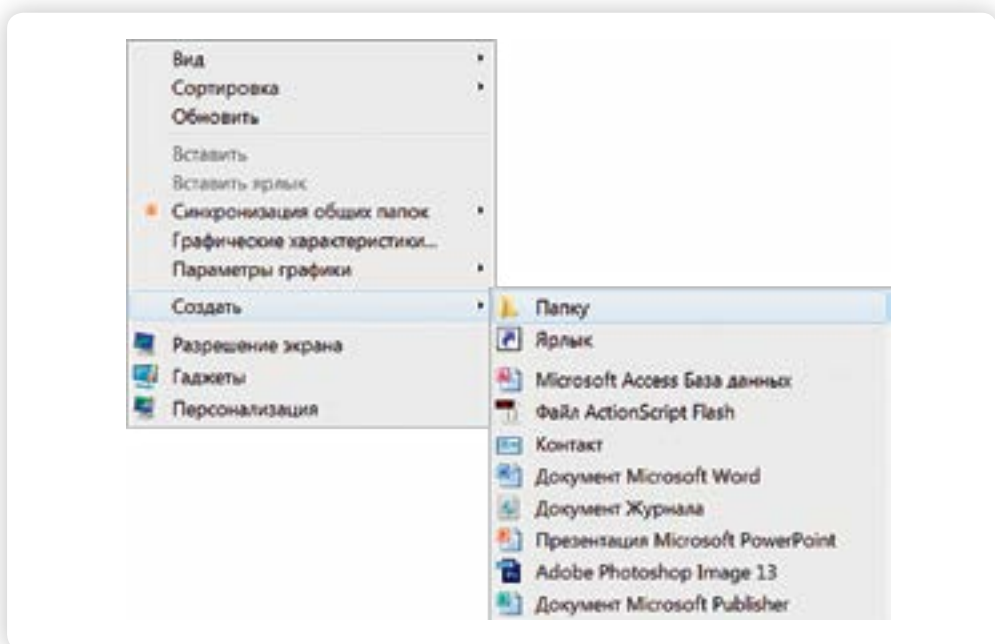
Вид
Сортировка
Обновить
Вставить
Вставить ярлык
Синхронизация общих папок
Графические характеристики...
Параметры графики
Создать
Разрешение экрана
Гаджеты
Персонализация

Папку
Ярлык
Microsoft Access База данных
Файл ActionScript Flash
Контакт
Документ Microsoft Word
Документ Журнала
Презентация Microsoft PowerPoint
Adobe Photoshop Image 13
Документ Microsoft Publisher